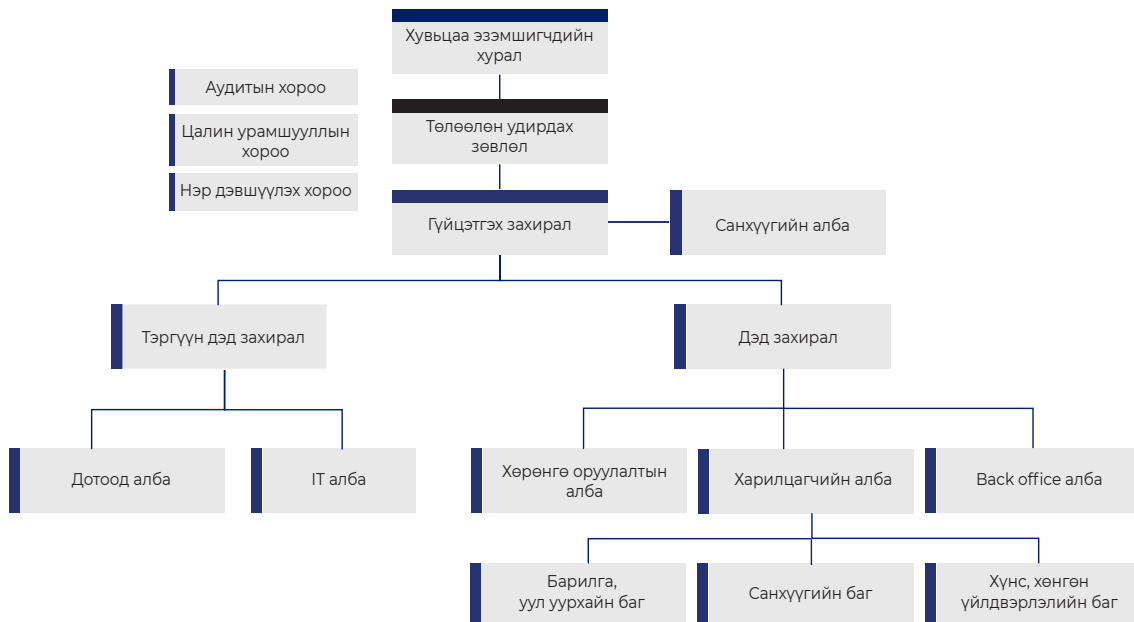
Хувьцаа эзэмшигчдийн хурал

Аудитын хороо

Цалин урамшууллын хороо

Нэр дэвшүүлэх хороо

Төлөөлөн удирдах зөвлөл

Гүйцэтгэх захирал

Санхүүгийн алба

Тэргүүн дэд захирал

Дэд захирал

Дотоод алба

IT алба

Хөрөнгө оруулалтын алба

Харилцагчийн алба

Back office алба

Барилга, уул уурхайн баг

Санхүүгийн баг

Хүнс, хөнгөн үйлдвэрлэлийн баг